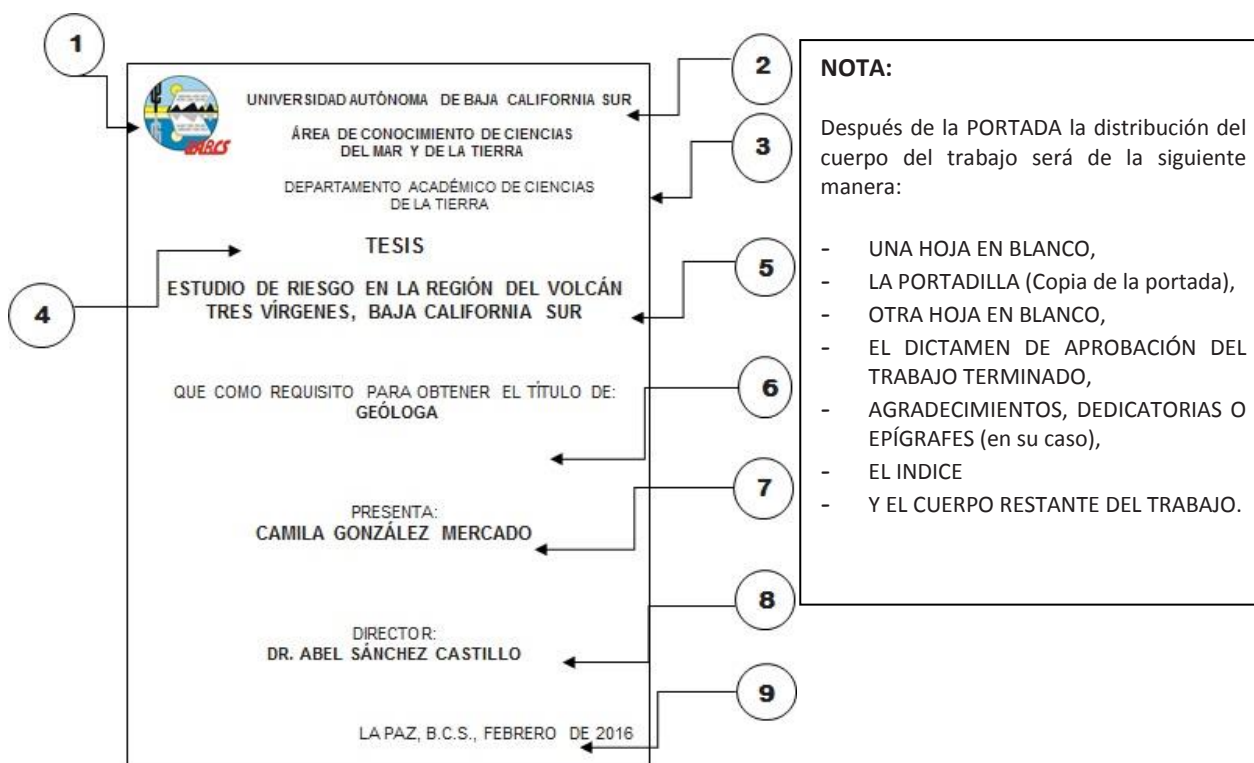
1

UABCS

UNIVERSIDAD AUTÓNOMA DE BAJA CALIFORNIA SUR

2

ÁREA DE CONOCIMIENTO DE CIENCIAS DEL MAR Y DE LA TIERRA

3

DEPARTAMENTO ACADÉMICO DE CIENCIAS DE LA TIERRA

TESIS

4

ESTUDIO DE RIESGO EN LA REGIÓN DEL VOLCÁN TRES VÍRGENES, BAJA CALIFORNIA SUR

5

QUE COMO REQUISITO PARA OBTENER EL TÍTULO DE:
GEÓLOGA

6

PRESENTA:
CAMILA GONZÁLEZ MERCADO

7

DIRECTOR:
DR. ABEL SÁNCHEZ CASTILLO

8

LA PAZ, B.C.S., FEBRERO DE 2016

9

NOTA:

Después de la PORTADA la distribución del cuerpo del trabajo será de la siguiente manera:

- UNA HOJA EN BLANCO,
- LA PORTADILLA (Copia de la portada),
- OTRA HOJA EN BLANCO,
- EL DICTAMEN DE APROBACIÓN DEL TRABAJO TERMINADO,
- AGRADECIMIENTOS, DEDICATORIAS O EPÍGRAFES (en su caso),
- EL INDICE
- Y EL CUERPO RESTANTE DEL TRABAJO.